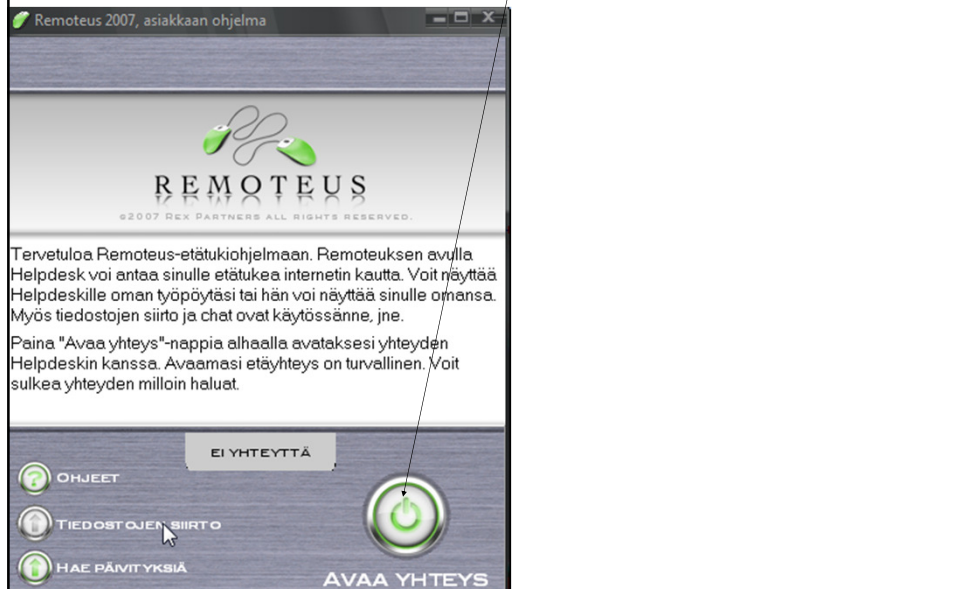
Remoteus 2007, asiakkaan ohjelma

REMOTEUS

©2007 Rex Partners all rights reserved.

Tervetuloa Remoteus-etätukiohjelmaan. Remoteuksen avulla Helpdesk voi antaa sinulle etätukea internetin kautta. Voit näyttää Helpdeskille oman työpöytäsi tai hän voi näyttää sinulle omansa. Myös tiedostojen siirto ja chat ovat käytössänne, jne.

Paina "Avaa yhteys"-nappia alhaalla avataksesi yhteyden Helpdeskin kanssa. Avaamasi etäyhteys on turvallinen. Voit sulkea yhteyden milloin haluat.

EI YHTEYTTÄ

OHJEET

TIEDOSTOJEN SIIRTO

HAE PÄIVITYKSIÄ

AVAA YHTEYS